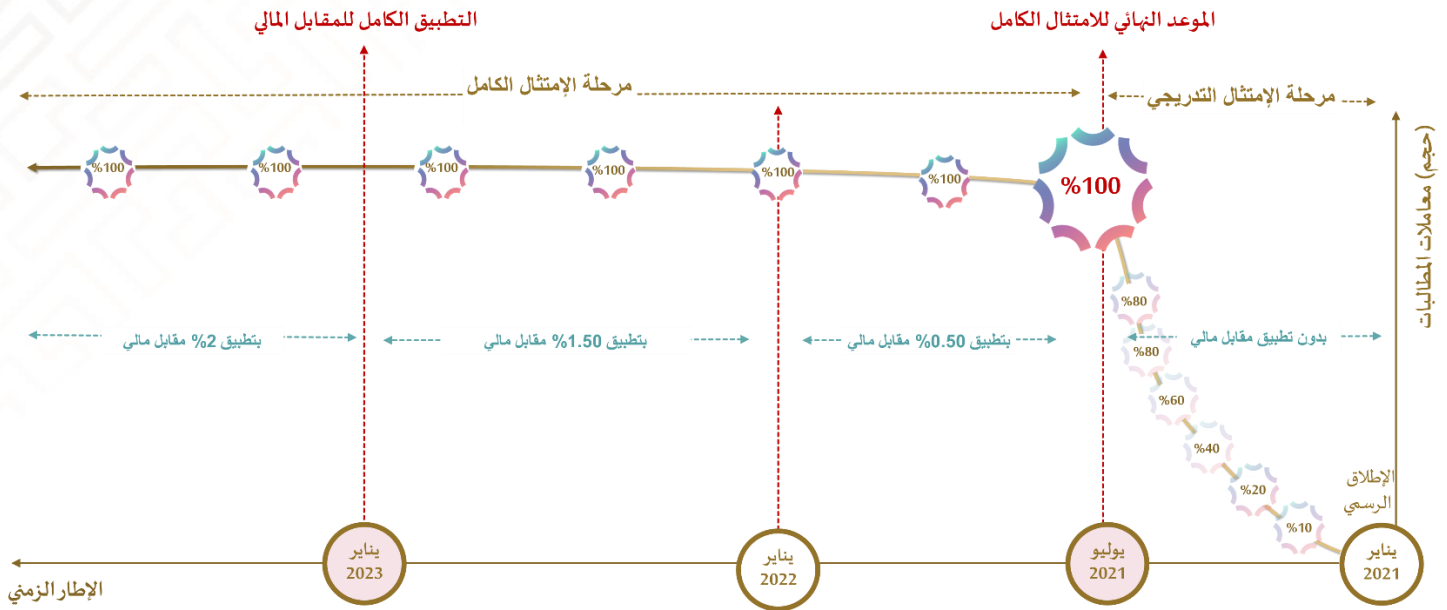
التطبيق الكامل للمقابل المالي

الموعد النهائي للامتثال الكامل

مرحلة الإمتثال الكامل

مرحلة الإمتثال التدريجي

(حجم) معاملات المطالبات

%100 %100 %100 %100 %100 %100 %100

%80 %80 %60 %40 %20 %10

بتطبيق 2% مقابل مالي

بتطبيق 1.50% مقابل مالي

بتطبيق 0.50% مقابل مالي

بدون تطبيق مقابل مالي

الإطلاق الرسمي

يناير 2023

يناير 2022

يوليو 2021

يناير 2021

الإطار الزمني